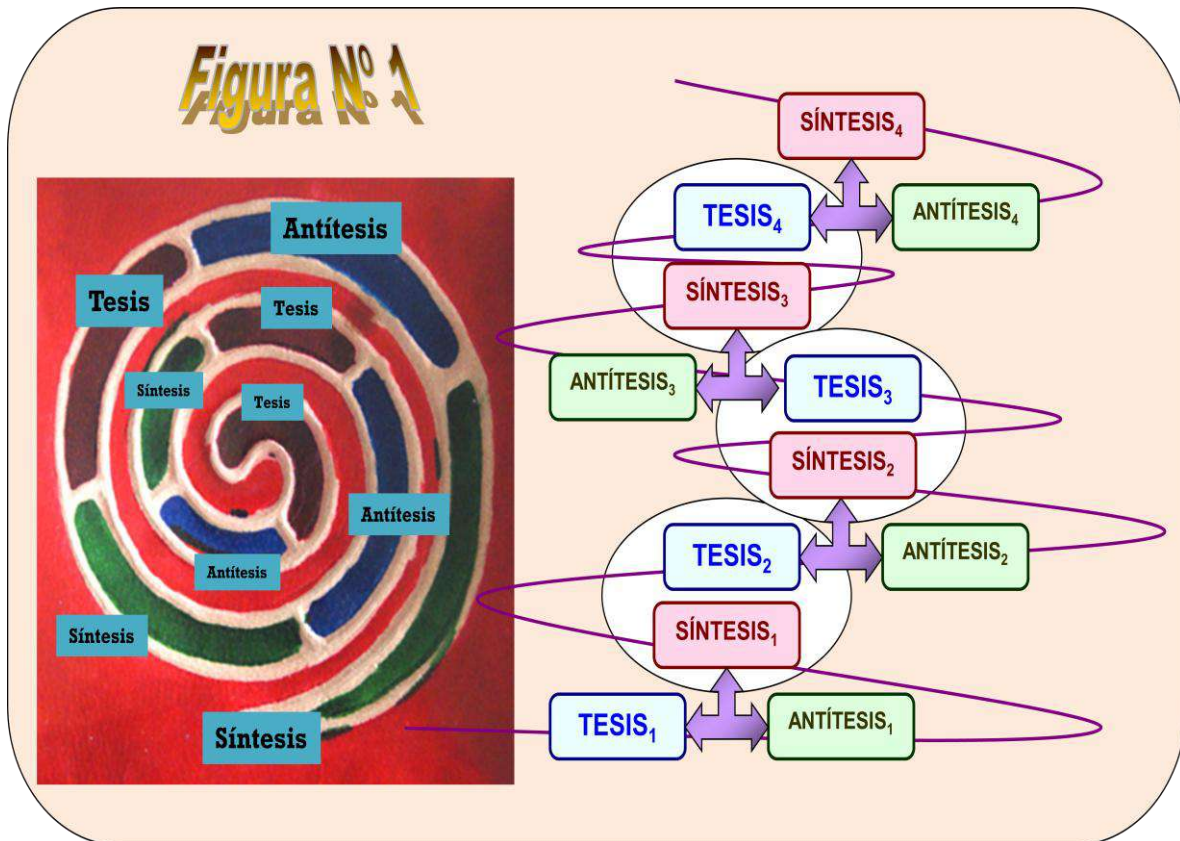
Figura Nº 1

Antítesis

Tesis

Tesis

Síntesis

Tesis

Antítesis

Antítesis

Síntesis

Síntesis

SÍNTESIS$_4$

TESIS$_4$

ANTÍTESIS$_4$

SÍNTESIS$_3$

ANTÍTESIS$_3$

TESIS$_3$

SÍNTESIS$_2$

TESIS$_2$

ANTÍTESIS$_2$

SÍNTESIS$_1$

TESIS$_1$

ANTÍTESIS$_1$